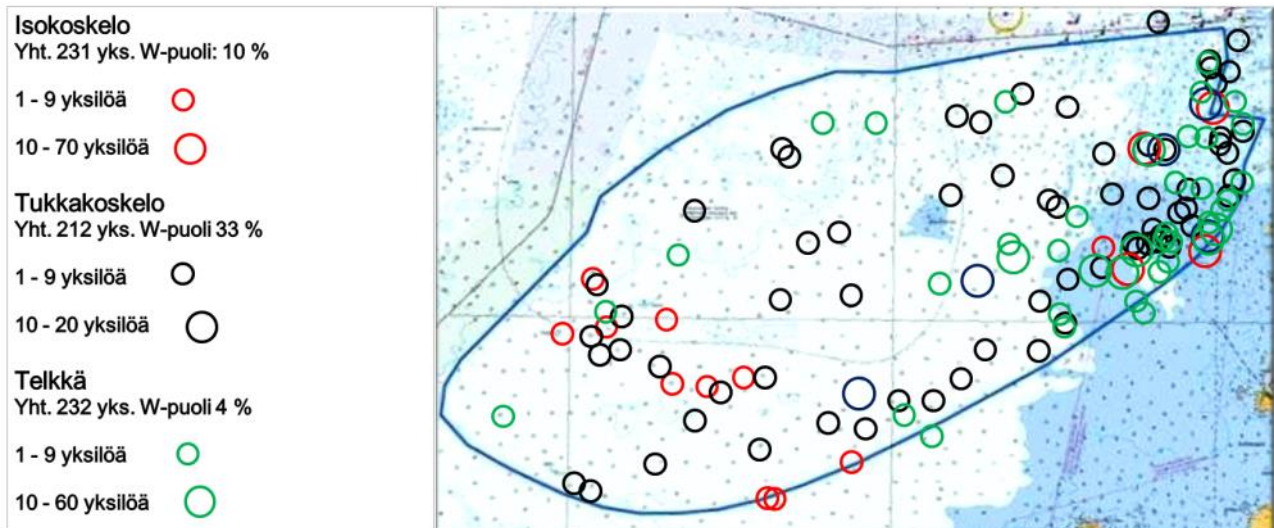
Isokoskelo
Yht. 231 yks. W-puoli: 10 %

1 - 9 yksilöä

10 - 70 yksilöä

Tukkakoskelo
Yht. 212 yks. W-puoli 33 %

1 - 9 yksilöä

10 - 20 yksilöä

Telkkä
Yht. 232 yks. W-puoli 4 %

1 - 9 yksilöä

10 - 60 yksilöä